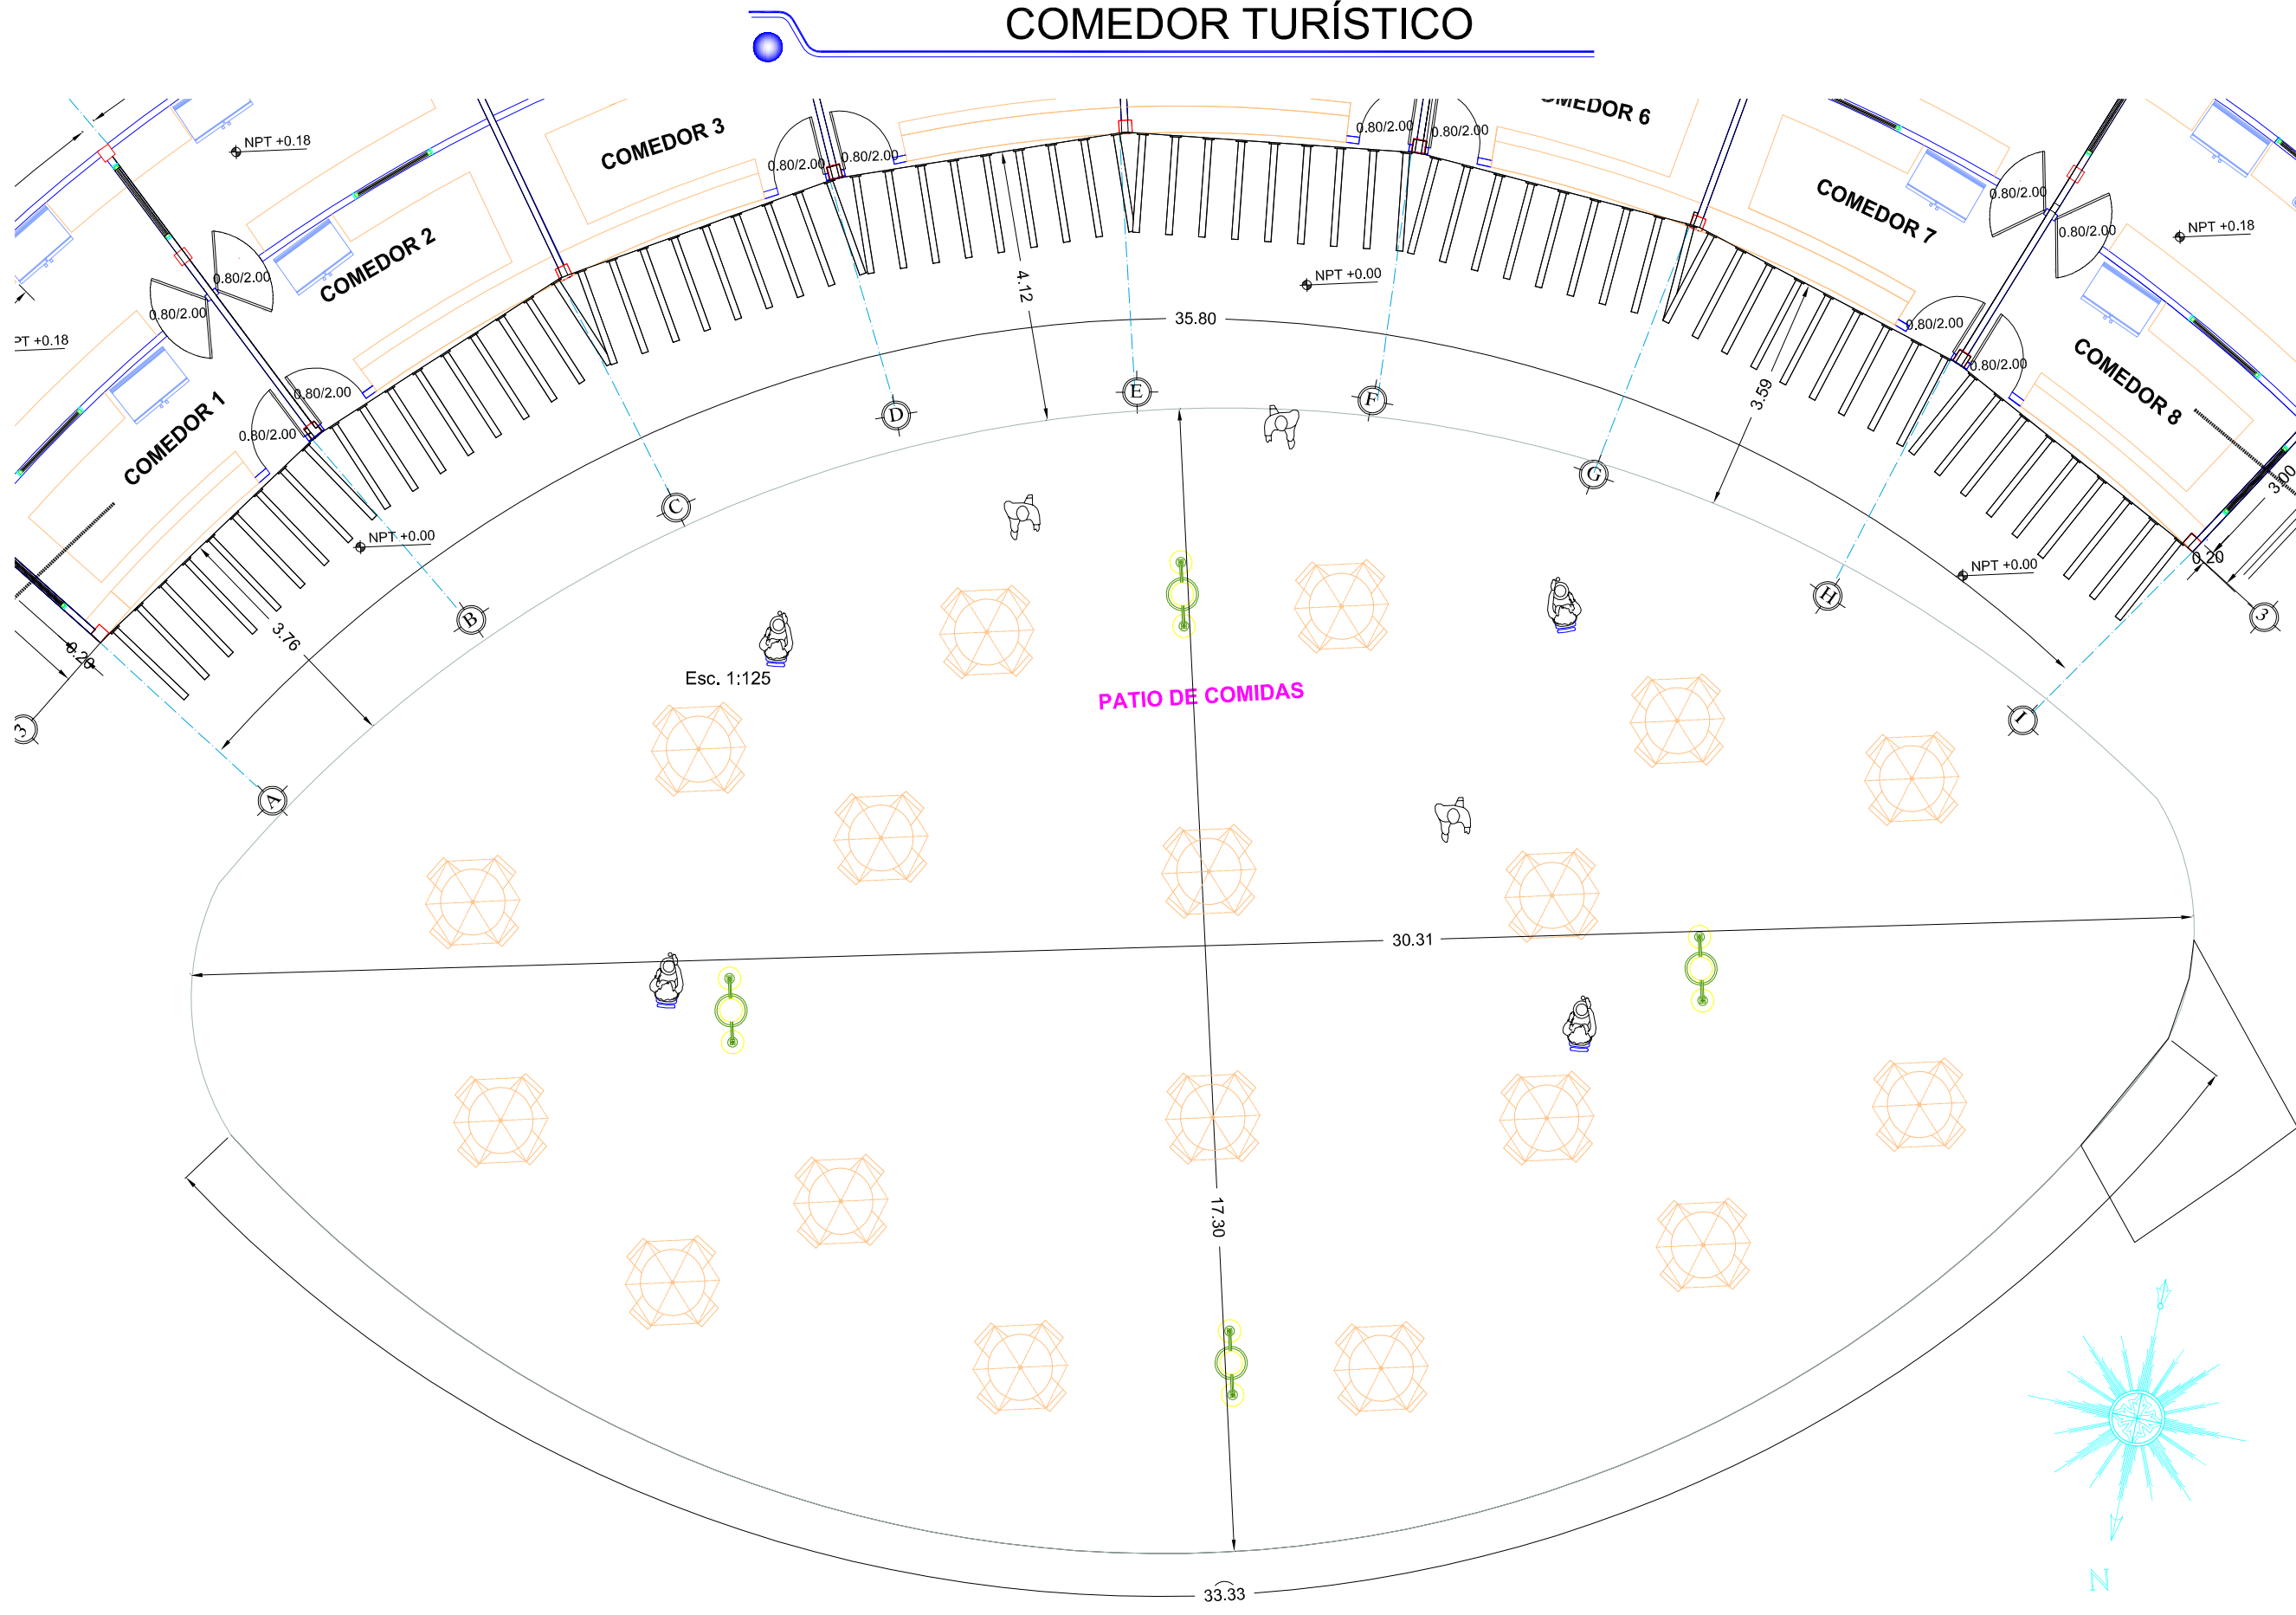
COMEDOR TURÍSTICO

COMEDOR 3
COMEDOR 6
COMEDOR 2
COMEDOR 7
COMEDOR 1
COMEDOR 8

NPT +0.18
NPT +0.18
PT +0.18
NPT +0.00
NPT +0.00
NPT +0.00

0.80/2.00
0.80/2.00
0.80/2.00
0.80/2.00
0.80/2.00
0.80/2.00
0.80/2.00
0.80/2.00
0.80/2.00
0.80/2.00
0.80/2.00
0.80/2.00

4.12
35.80
3.59
3.76
0.20
0.20
3.00

A
B
C
D
E
F
G
H
I
3
3

Esc. 1:125

PATIO DE COMIDAS

30.31
17.30
33.33

N